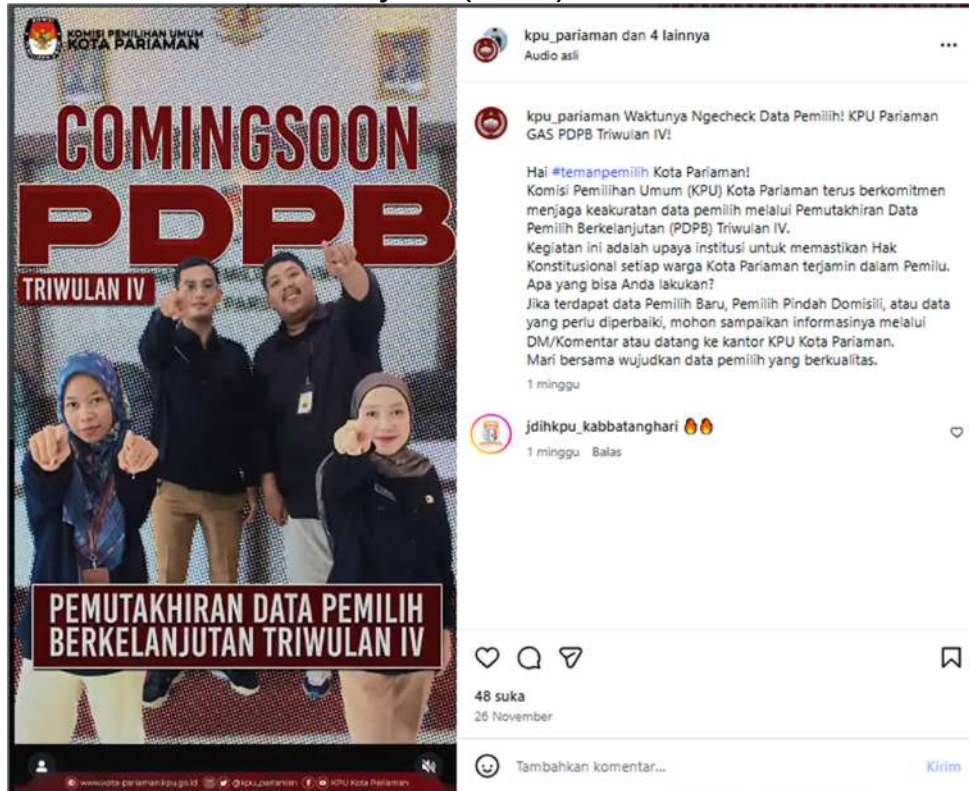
KOMISI PEMILIHAN UMUM
KOTA PARIAMAN

COMINGSOON
PDPB
TRIWULAN IV

PEMUTAKHIRAN DATA PEMILIH
BERKELANJUTAN TRIWULAN IV

www.kota-pariamankpu.go.id @kpu_pariaman KPU Kota Pariaman

kpu_pariaman dan 4 lainnya
Audio asli

kpu_pariaman Waktunya Ngecheck Data Pemilih! KPU Pariaman GAS PDPB Triwulan IV!

Hai #temanpemilih Kota Pariaman!
Komisi Pemilihan Umum (KPU) Kota Pariaman terus berkomitmen menjaga keakuratan data pemilih melalui Pemutakhiran Data Pemilih Berkelanjutan (PDPB) Triwulan IV.
Kegiatan ini adalah upaya institusi untuk memastikan Hak Konstitusional setiap warga Kota Pariaman terjamin dalam Pemilu.
Apa yang bisa Anda lakukan?
Jika terdapat data Pemilih Baru, Pemilih Pindah Domisili, atau data yang perlu diperbaiki, mohon sampaikan informasinya melalui DM/Komentar atau datang ke kantor KPU Kota Pariaman.
Mari bersama wujudkan data pemilih yang berkualitas.
1 minggu

jdihkpu_kabbatanghari 🔥🔥
1 minggu Balas

48 suka
26 November

Tambahkan komentar...
Kirim